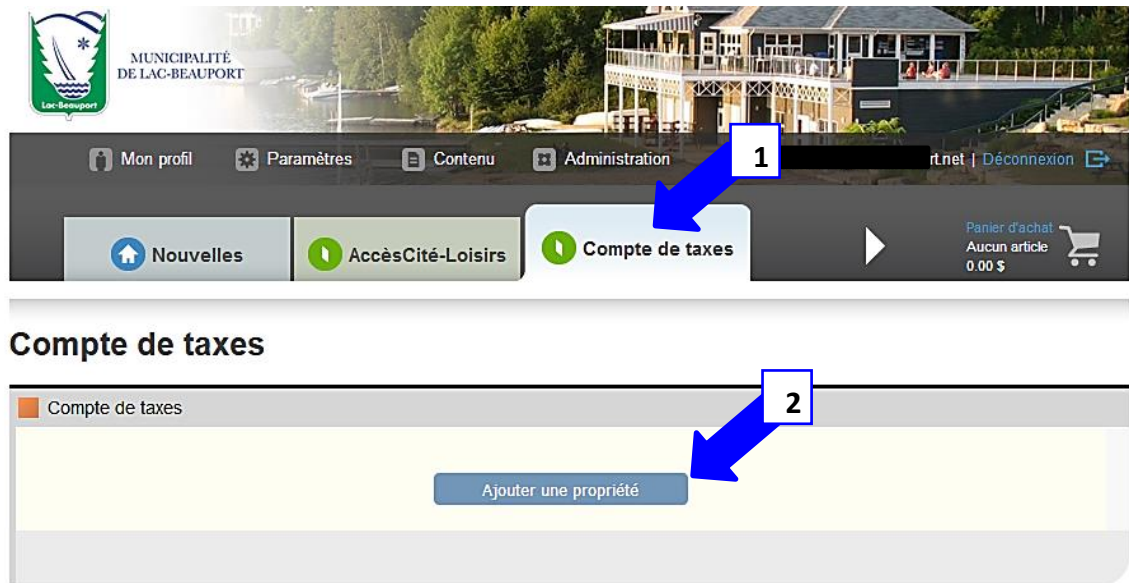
Lac-Beauport

MUNICIPALITÉ DE LAC-BEAUPORT

Mon profil Paramètres Contenu Administration

1

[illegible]rt.net | Déconnexion

Nouvelles AccèsCité-Loisirs Compte de taxes

Panier d'achat
Aucun article
0.00 $

Compte de taxes

2

Compte de taxes

Ajouter une propriété